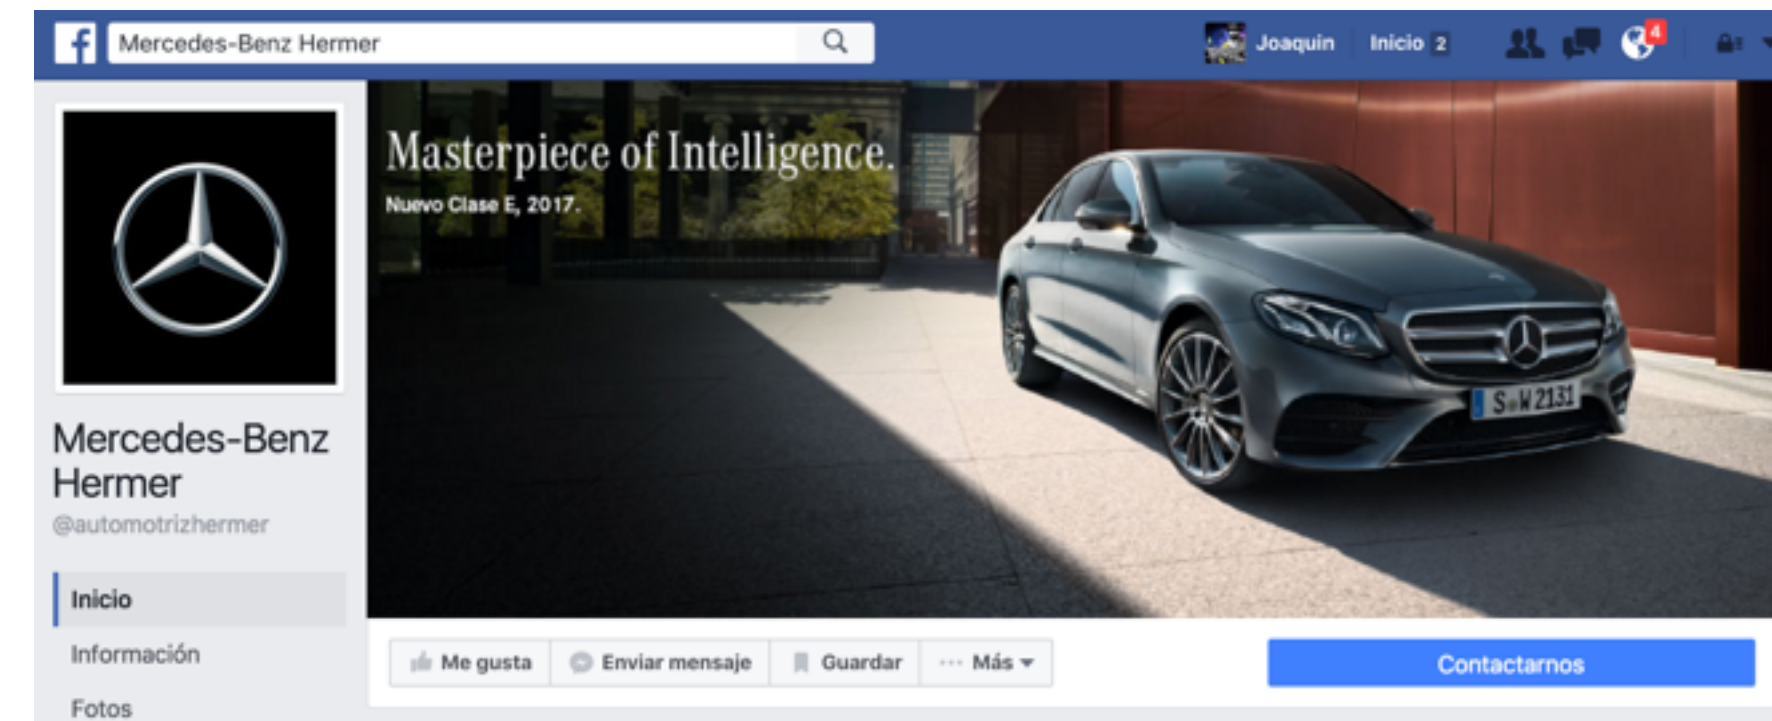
Mercedes-Benz Hermer

Joaquín Inicio 2

4

Masterpiece of Intelligence.

Nuevo Clase E, 2017.

S W 2131

Mercedes-Benz Hermer

@automotrizhermer

Inicio

Información

Fotos

Me gusta Enviar mensaje Guardar ··· Más

Contactarnos